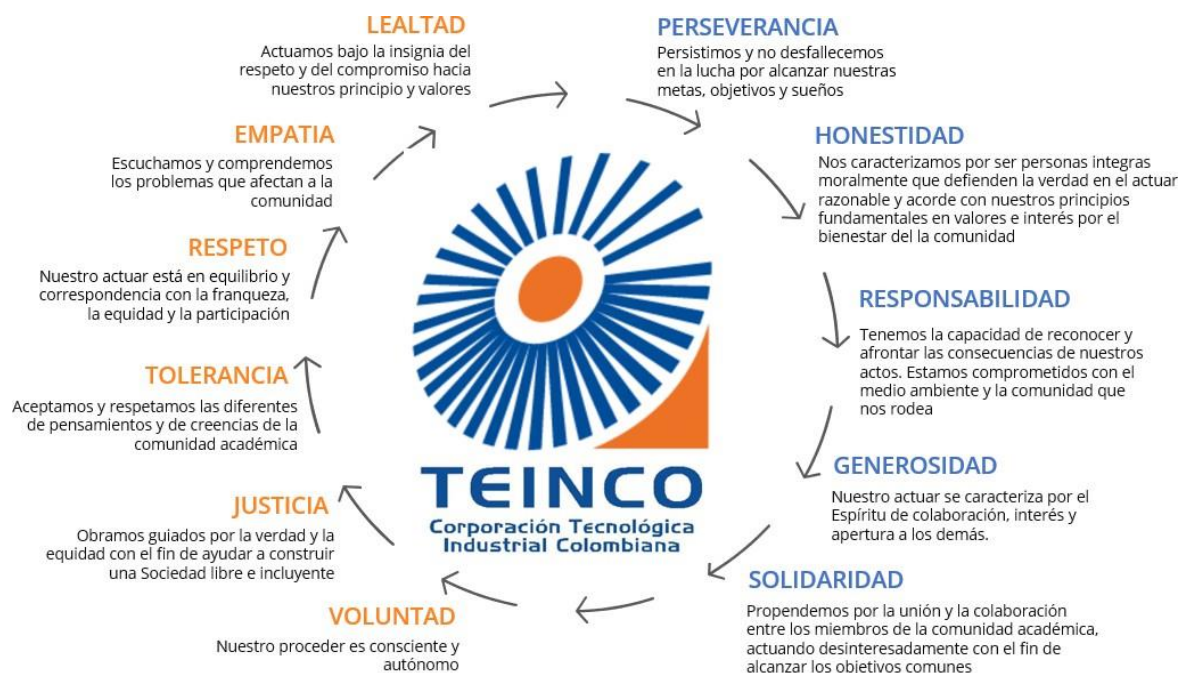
LEALTAD
Actuamos bajo la insignia del respeto y del compromiso hacia nuestros principio y valores

PERSEVERANCIA
Persistimos y no desfallecemos en la lucha por alcanzar nuestras metas, objetivos y sueños

HONESTIDAD
Nos caracterizamos por ser personas integras moralmente que defienden la verdad en el actuar razonable y acorde con nuestros principios fundamentales en valores e interés por el bienestar del la comunidad

RESPONSABILIDAD
Tenemos la capacidad de reconocer y afrontar las consecuencias de nuestros actos. Estamos comprometidos con el medio ambiente y la comunidad que nos rodea

GENEROSIDAD
Nuestro actuar se caracteriza por el Espíritu de colaboración, interés y apertura a los demás.

SOLIDARIDAD
Propendemos por la unión y la colaboración entre los miembros de la comunidad académica, actuando desinteresadamente con el fin de alcanzar los objetivos comunes

VOLUNTAD
Nuestro proceder es consciente y autónomo

JUSTICIA
Obramos guiados por la verdad y la equidad con el fin de ayudar a construir una Sociedad libre e incluyente

TOLERANCIA
Aceptamos y respetamos las diferentes de pensamientos y de creencias de la comunidad académica

RESPETO
Nuestro actuar está en equilibrio y correspondencia con la franqueza, la equidad y la participación

EMPATIA
Escuchamos y comprendemos los problemas que afectan a la comunidad

TEINCO
Corporación Tecnológica Industrial Colombiana